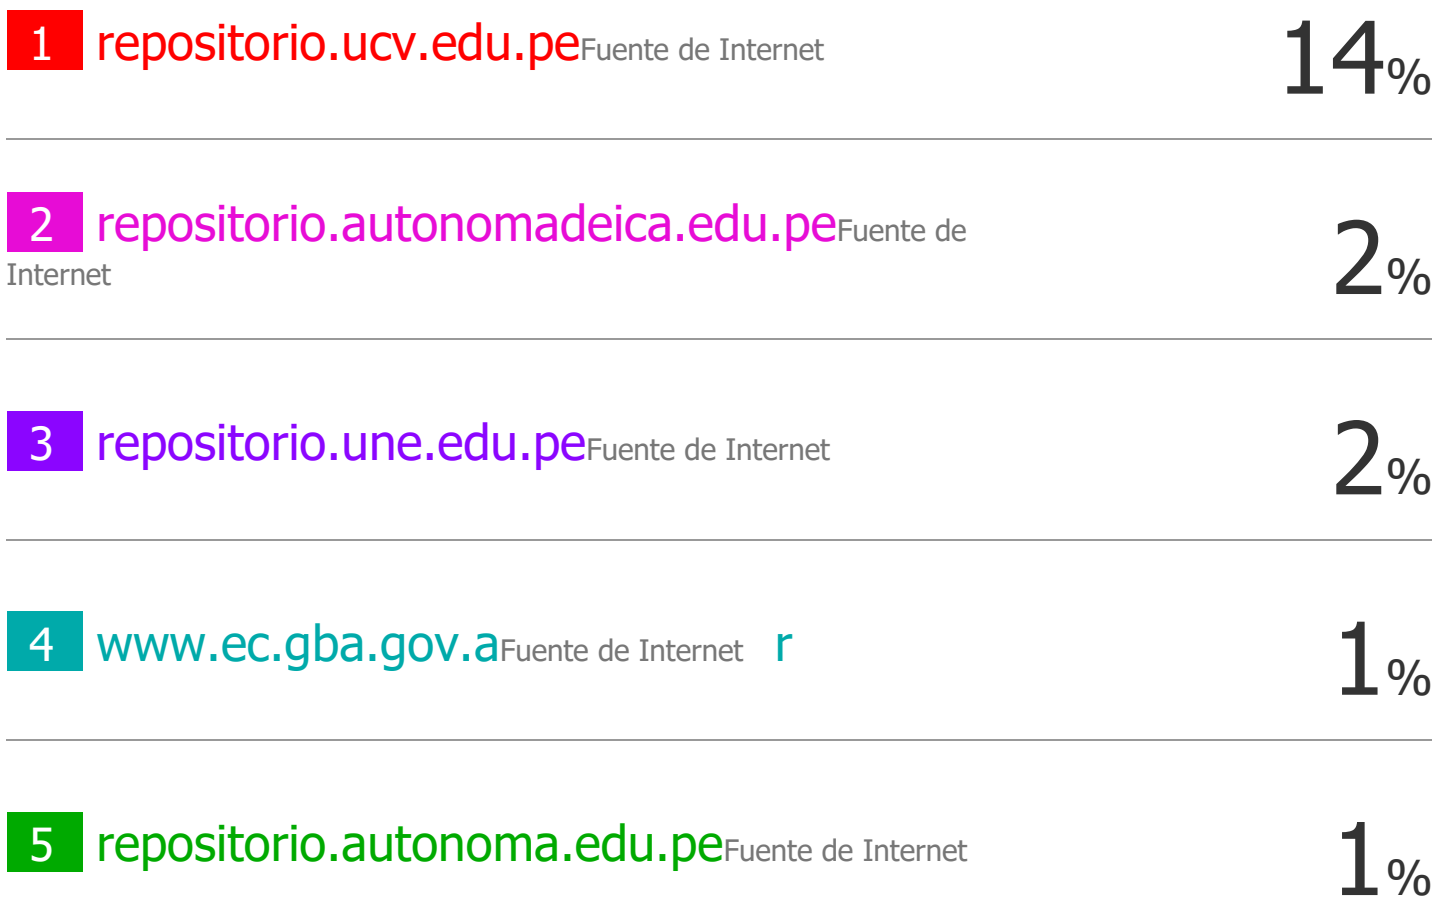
1 repositorio.ucv.edu.pe Fuente de Internet 14%

2 repositorio.autonomadeica.edu.pe Fuente de Internet 2%

3 repositorio.une.edu.pe Fuente de Internet 2%

4 www.ec.gba.gov.a Fuente de Internet r 1%

5 repositorio.autonoma.edu.pe Fuente de Internet 1%